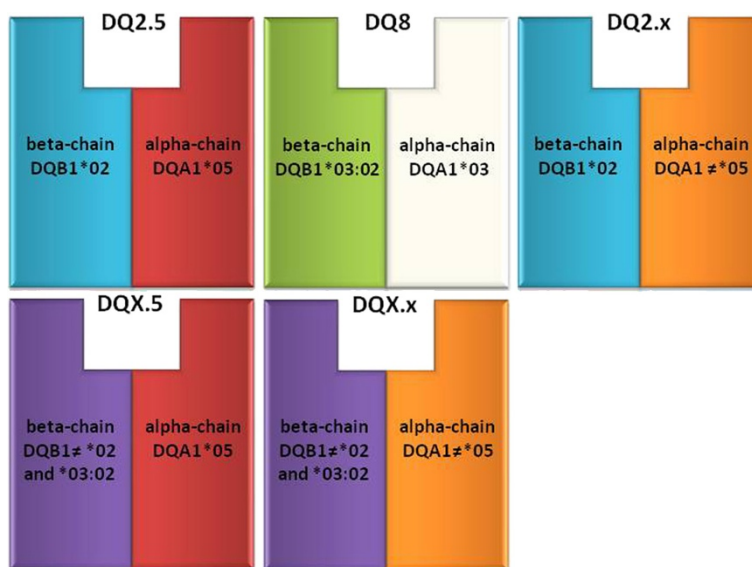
DQ2.5

beta-chain DQB1*02

alpha-chain DQA1*05

DQ8

beta-chain DQB1*03:02

alpha-chain DQA1*03

DQ2.x

beta-chain DQB1*02

alpha-chain DQA1 ≠*05

DQX.5

beta-chain DQB1≠ *02 and *03:02

alpha-chain DQA1*05

DQX.x

beta-chain DQB1≠*02 and *03:02

alpha-chain DQA1≠*05